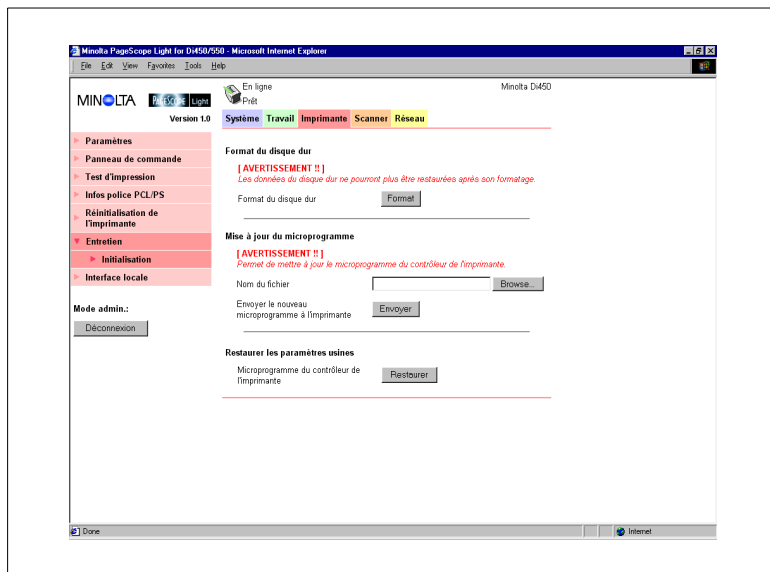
Minolta PageScope Light for Di450/550 - Microsoft Internet Explorer

File Edit View Favorites Tools Help

MINOLTA PAGESCOPE Light

Version 1.0

En ligne
Prêt

Minolta Di450

Système Travail Imprimante Scanner Réseau

Paramètres
Panneau de commande
Test d'impression
Infos police PCL/PS
Réinitialisation de l'imprimante
Entretien
Initialisation
Interface locale

Mode admin.:
Déconnexion

Format du disque dur

[ AVERTISSEMENT !! ]
Les données du disque dur ne pourront plus être restaurées après son formatage.

Format du disque dur Format

Mise à jour du microprogramme

[ AVERTISSEMENT !! ]
Permet de mettre à jour le microprogramme du contrôleur de l'imprimante.

Nom du fichier Browse...

Envoyer le nouveau microprogramme à l'imprimante Envoyer

Restaurer les paramètres usines

Microprogramme du contrôleur de l'imprimante Restaurer

Done Internet